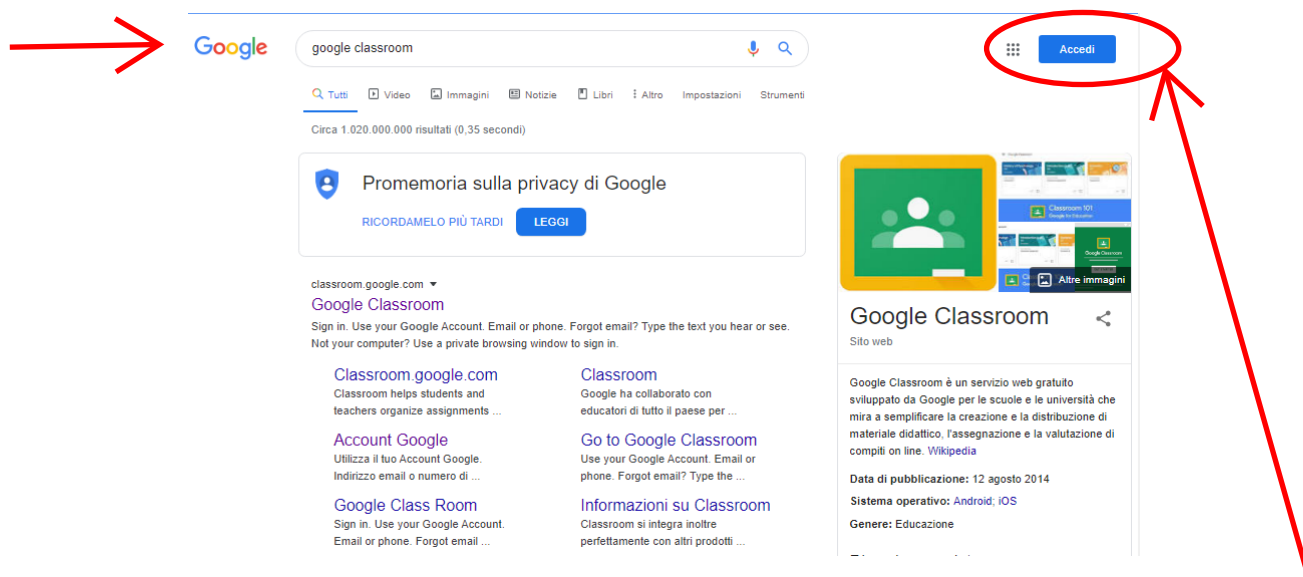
Google

google classroom

Accedi

Tutti Video Immagini Notizie Libri Altro Impostazioni Strumenti

Circa 1.020.000.000 risultati (0,35 secondi)

Promemoria sulla privacy di Google

RICORDAMELO PIÙ TARDI LEGGI

classroom.google.com

Google Classroom

Sign in. Use your Google Account. Email or phone. Forgot email? Type the text you hear or see. Not your computer? Use a private browsing window to sign in.

Classroom.google.com
Classroom helps students and teachers organize assignments ...

Classroom
Google ha collaborato con educatori di tutto il paese per ...

Account Google
Utilizza il tuo Account Google. Indirizzo email o numero di ...

Go to Google Classroom
Use your Google Account. Email or phone. Forgot email? Type the ...

Google Class Room
Sign in. Use your Google Account. Email or phone. Forgot email ...

Informazioni su Classroom
Classroom si integra inoltre perfettamente con altri prodotti ...

Classroom 101
Google for Education

Google Classroom

Altre immagini

Google Classroom

Sito web

Google Classroom è un servizio web gratuito sviluppato da Google per le scuole e le università che mira a semplificare la creazione e la distribuzione di materiale didattico, l'assegnazione e la valutazione di compiti on line. Wikipedia

Data di pubblicazione: 12 agosto 2014

Sistema operativo: Android; iOS

Genere: Educazione

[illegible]